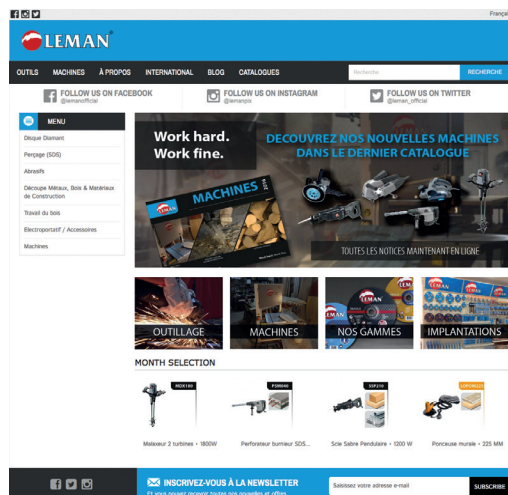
Français

LEMAN

OUTILS MACHINES À PROPOS INTERNATIONAL BLOG CATALOGUES Recherche RECHERCHE

FOLLOW US ON FACEBOOK @lemanofficial

FOLLOW US ON INSTAGRAM @lemanpix

FOLLOW US ON TWITTER @leman_official

MENU

Disque Diamant

Perçage (SDS)

Abrasifs

Découpe Métaux, Bois & Matériaux de Construction

Travail du bois

Electroportatif / Accessoires

Machines

Work hard. Work fine.

DECOUVREZ NOS NOUVELLES MACHINES DANS LE DERNIER CATALOGUE

MACHINES

TOUTES LES NOTICES MAINTENANT EN LIGNE

OUTILLAGE

MACHINES

NOS GAMMES

IMPLANTATIONS

MONTH SELECTION

MDX180

Malaxeur 2 turbines • 1800W

P3MB40

Perforateur burineur SDS...

SSP210

Scie Sabre Pendulaire • 1200 W

Ponceuse murale • 225 MM

INSCRIVEZ-VOUS À LA NEWSLETTER

Et vous pouvez recevoir toutes nos nouvelles et offres

Saisissez votre adresse e-mail

SUBSCRIBE